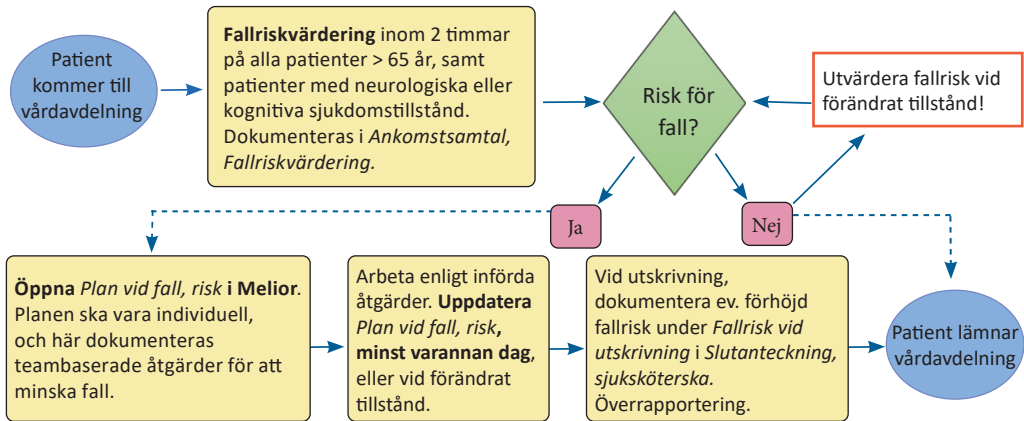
Patient kommer till vårdavdelning

**Fallriskvärdering** inom 2 timmar på alla patienter > 65 år, samt patienter med neurologiska eller kognitiva sjukdomstillstånd. Dokumenteras i *Ankomstsamtal, Fallriskvärdering.*

Risk för fall?

Utvärdera fallrisk vid förändrat tillstånd!

Ja

Nej

**Öppna** *Plan vid fall, risk* **i Melior**. Planen ska vara individuell, och här dokumenteras teambaserade åtgärder för att minska fall.

Arbeta enligt införda åtgärder. **Uppdatera** *Plan vid fall, risk***, minst varannan dag**, eller vid förändrat tillstånd.

Vid utskrivning, dokumentera ev. förhöjd fallrisk under *Fallrisk vid utskrivning* i *Slutanteckning, sjuksköterska.* Överrapportering.

Patient lämnar vårdavdelning